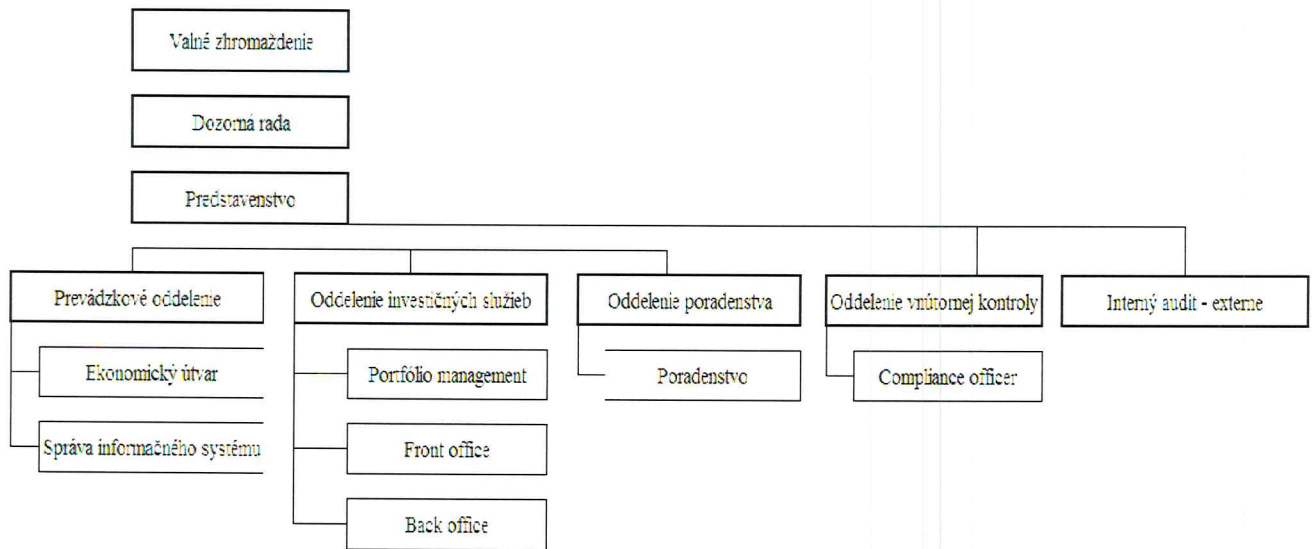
Valné zhromaždenie

Dozorná rada

Predstavenstvo

Prevádzkové oddelenie

Ekonomický útvar

Správa informačného systému

Oddelenie investičných služieb

Portfólio management

Front office

Back office

Oddelenie poradenstva

Poradenstvo

Oddelenie vnútornej kontroly

Compliance officer

Interný audit - externe